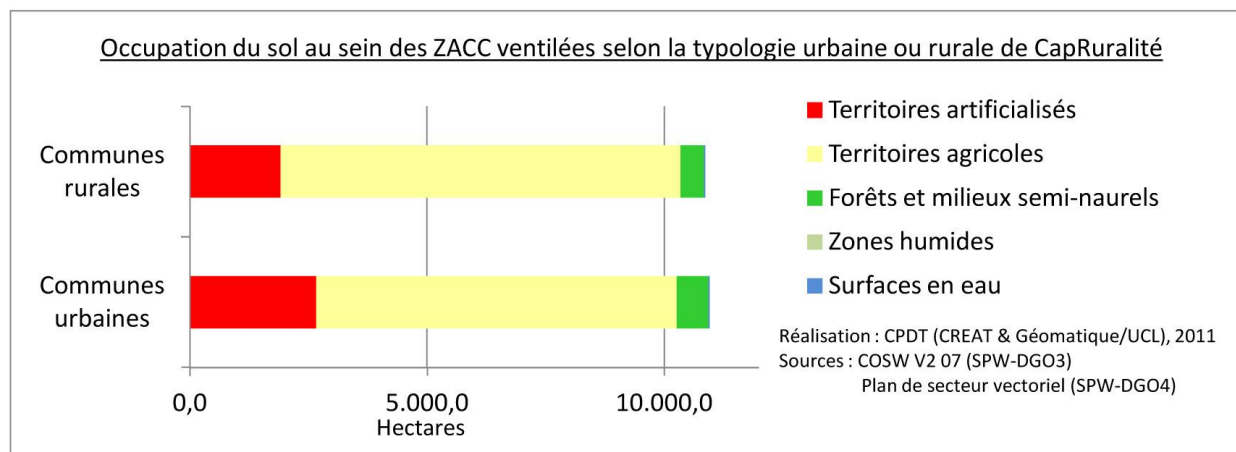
Occupation du sol au sein des ZACC ventilées selon la typologie urbaine ou rurale de CapRuralité

Communes rurales

Communes urbaines

0,0
5.000,0
10.000,0
Hectares

Territoires artificialisés
Territoires agricoles
Forêts et milieux semi-naurels
Zones humides
Surfaces en eau

Réalisation : CPDT (CREAT & Géomatique/UCL), 2011
Sources : COSW V2 07 (SPW-DGO3)
Plan de secteur vectoriel (SPW-DGO4)